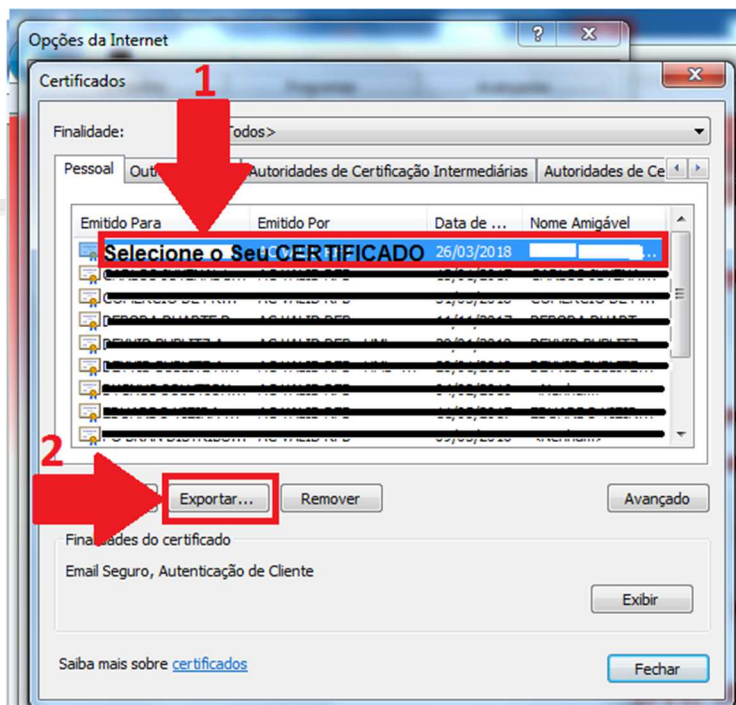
Opções da Internet

Certificados

1

Finalidade: Todos>

Pessoal Out Autoridades de Certificação Intermediárias Autoridades de Ce

| Emitido Para | Emitido Por | Data de ... | Nome Amigável |
|---|---|---|---|
| Selecione o Seu CERTIFICADO | | 26/03/2018 | |

2

Exportar... Remover Avançado

Finalidades do certificado

Email Seguro, Autenticação de Cliente

Exibir

Saiba mais sobre certificados

Fechar